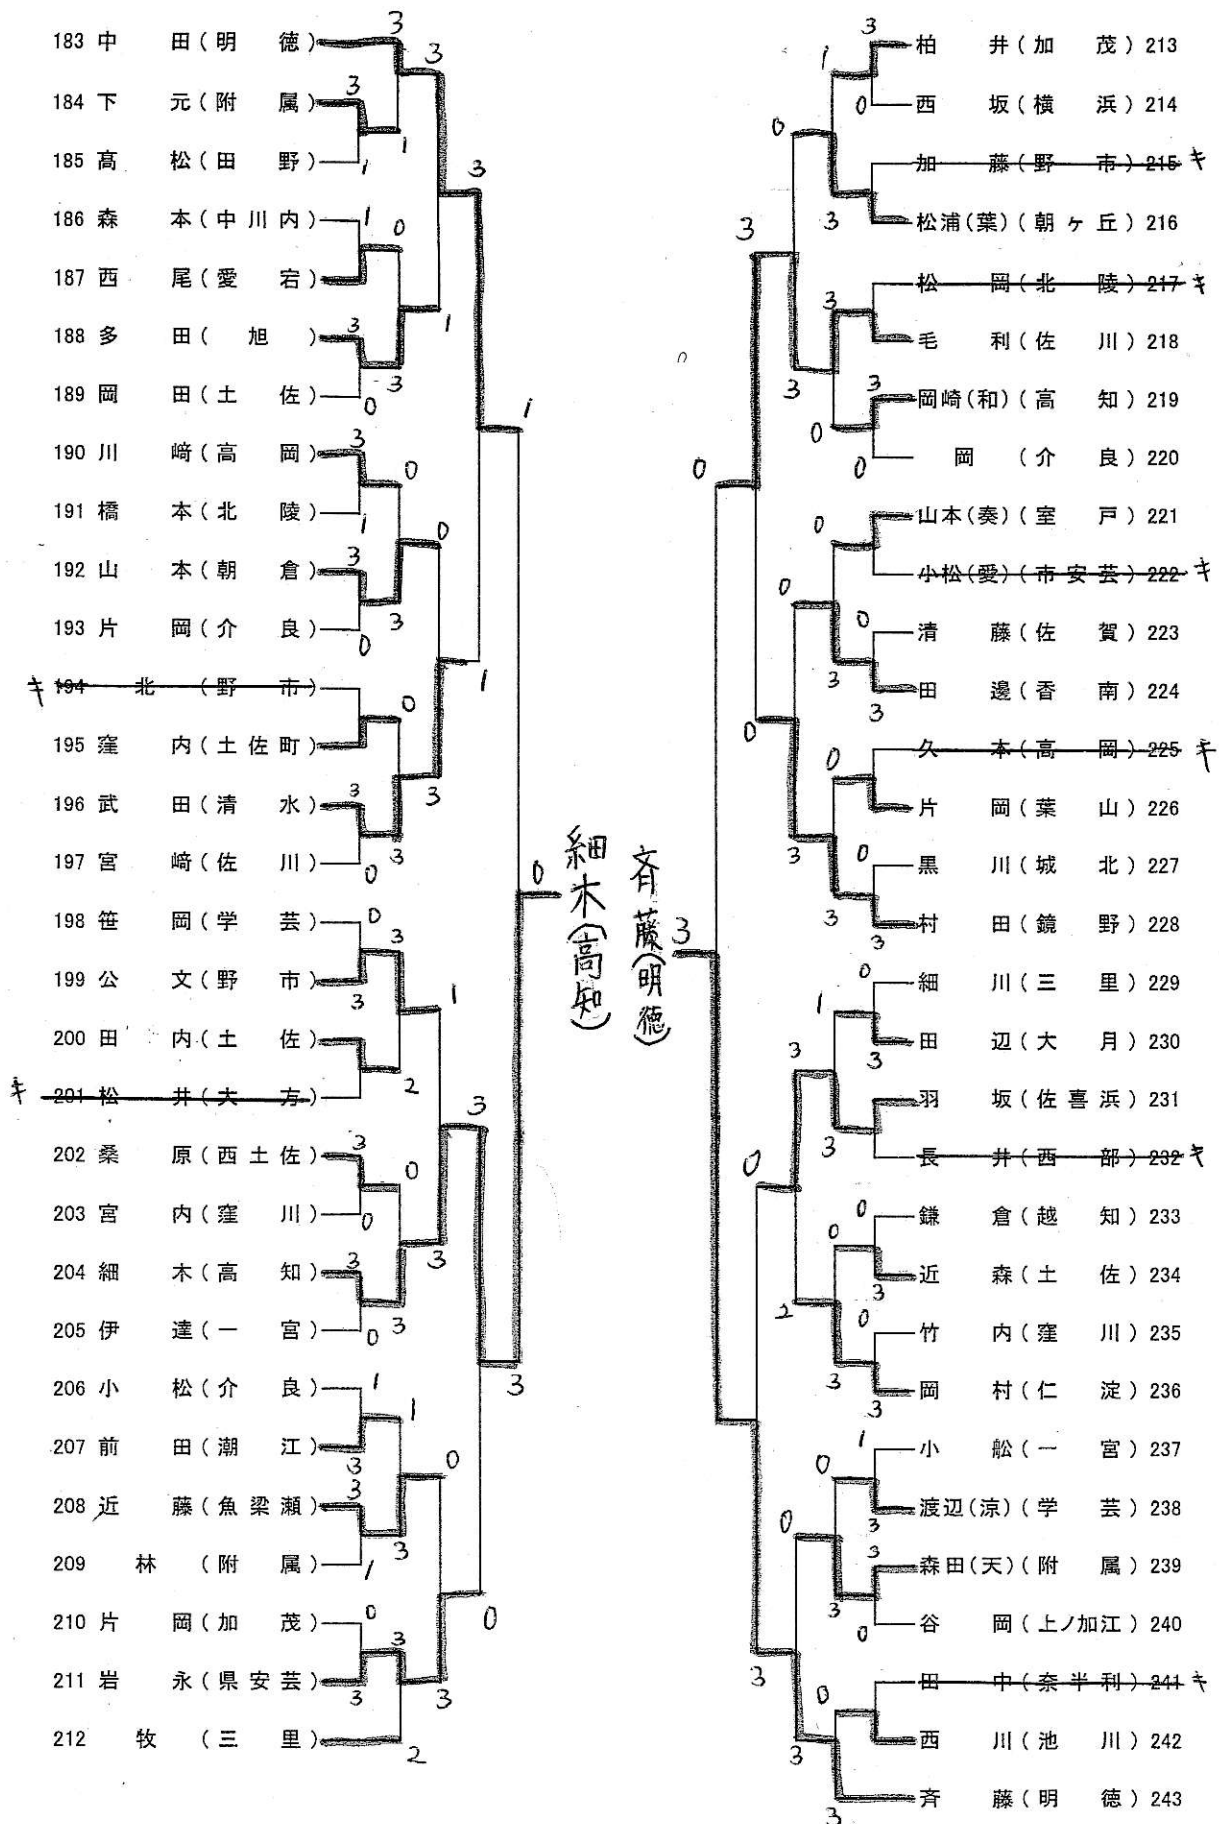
183 中田（明徳）
184 下元（附属）
185 高松（田野）
186 森本（中川内）
187 西尾（愛宕）
188 多田（旭）
189 岡田（土佐）
190 川崎（高岡）
191 橋本（北陵）
192 山本（朝倉）
193 片岡（介良）
キ 194 北（野市）
195 窪内（土佐町）
196 武田（清水）
197 宮崎（佐川）
198 笹岡（学芸）
199 公文（野市）
200 田内（土佐）
キ 201 松井（大方）
202 桑原（西土佐）
203 宮内（窪川）
204 細木（高知）
205 伊達（一宮）
206 小松（介良）
207 前田（潮江）
208 近藤（魚梁瀬）
209 林（附属）
210 片岡（加茂）
211 岩永（県安芸）
212 牧（三里）

3 3 3 1 1 0 3 1 3 0 1 0 3 1 3 0 0 1 3 0 3 0 1 3 3 3 3 0 0 3 1 2 0 3 0 3 1 3 3 1 1 0 3 0 3 0 3 3 2 1 0 3

細木（高知）
斉藤（明徳）
3

柏井（加茂）213
西坂（横浜）214
加藤（野市）215 キ
松浦（葉）（朝ヶ丘）216
松岡（北陵）217 キ
毛利（佐川）218
岡崎（和）（高知）219
岡（介良）220
山本（奏）（室戸）221
小松（愛）（市安芸）222 キ
清藤（佐賀）223
田邊（香南）224
久本（高岡）225 キ
片岡（葉山）226
黒川（城北）227
村田（鏡野）228
細川（三里）229
田辺（大月）230
羽坂（佐喜浜）231
長井（西部）232 キ
鎌倉（越知）233
近森（土佐）234
竹内（窪川）235
岡村（仁淀）236
小船（一宮）237
渡辺（涼）（学芸）238
森田（天）（附属）239
谷岡（上ノ加江）240
田中（奈半利）241 キ
西川（池川）242
斉藤（明徳）243

3 1 0 0 3 3 3 3 3 0 3 0 0 0 0 0 0 3 3 0 0 3 0 3 3 0 0 3 3 1 0 3 3 3 0 0 2 0 3 3 3 1 0 0 3 3 0 0 3 3 3 3